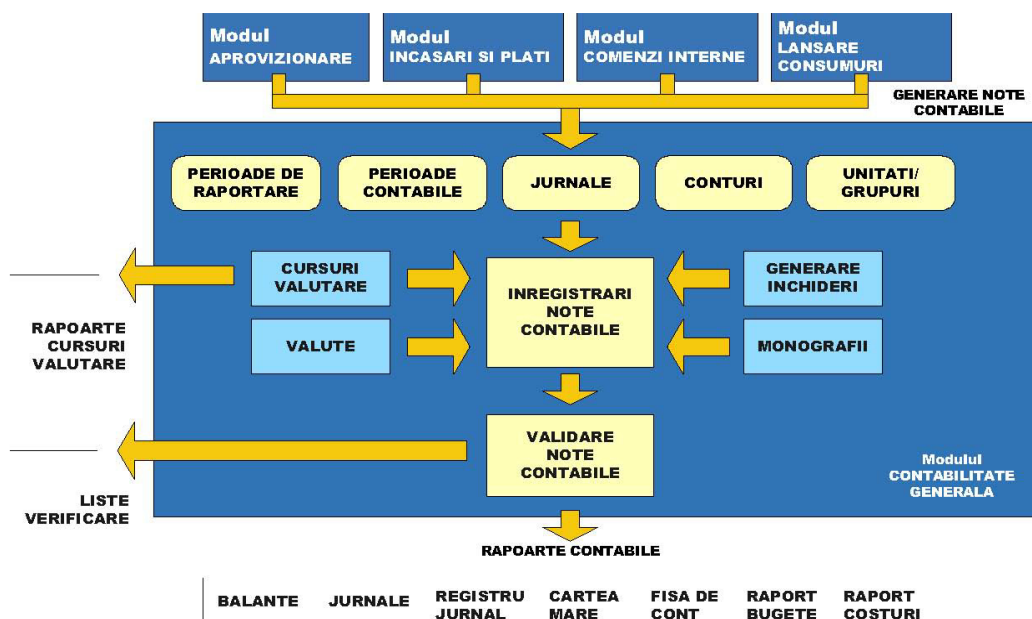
Modul
APROVIZIONARE

Modul
INCASARI SI PLATI

Modul
COMENZI INTERNE

Modul
LANSARE CONSUMURI

GENERARE NOTE CONTABILE

PERIOADE DE RAPORTARE

PERIOADE CONTABILE

JURNALE

CONTURI

UNITATI/ GRUPURI

CURSURI VALUTARE

INREGISTRARI NOTE CONTABILE

GENERARE INCHIDERI

RAPOARTE CURSURI VALUTARE

VALUTE

MONOGRAFII

VALIDARE NOTE CONTABILE

Modulul
CONTABILITATE GENERALA

LISTE VERIFICARE

RAPOARTE CONTABILE

BALANTE

JURNALE

REGISTRU JURNAL

CARTEA MARE

FISA DE CONT

RAPORT BUGETE

RAPORT COSTURI